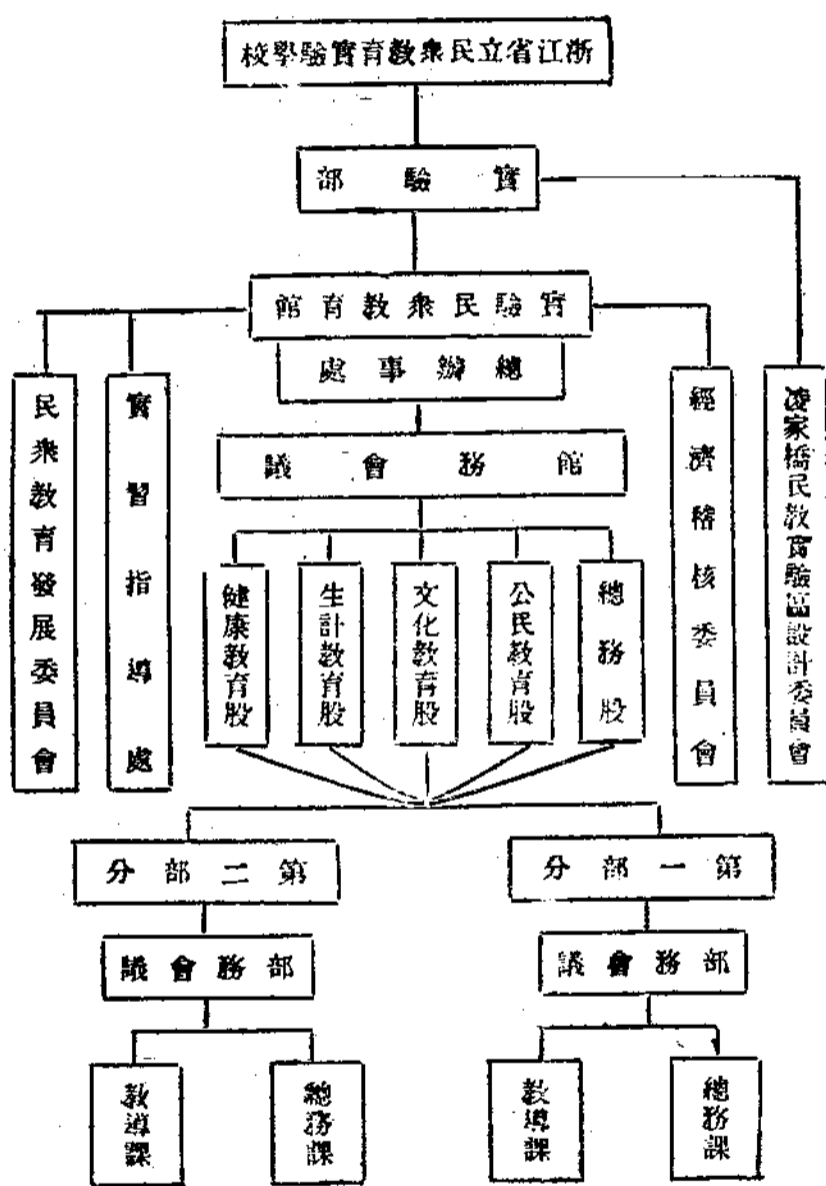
校學驗實育教衆民立省江浙

部驗實

館育教衆民驗實

處事辦總

議會務館

民衆教育發展委員會

實習指導處

健康教育股

生計教育股

文化教育股

公民教育股

總務股

經濟稽核委員會

凌家橋民教實驗區設計委員會

分部二第

議會務部

教導課

總務課

分部一第

議會務部

教導課

總務課